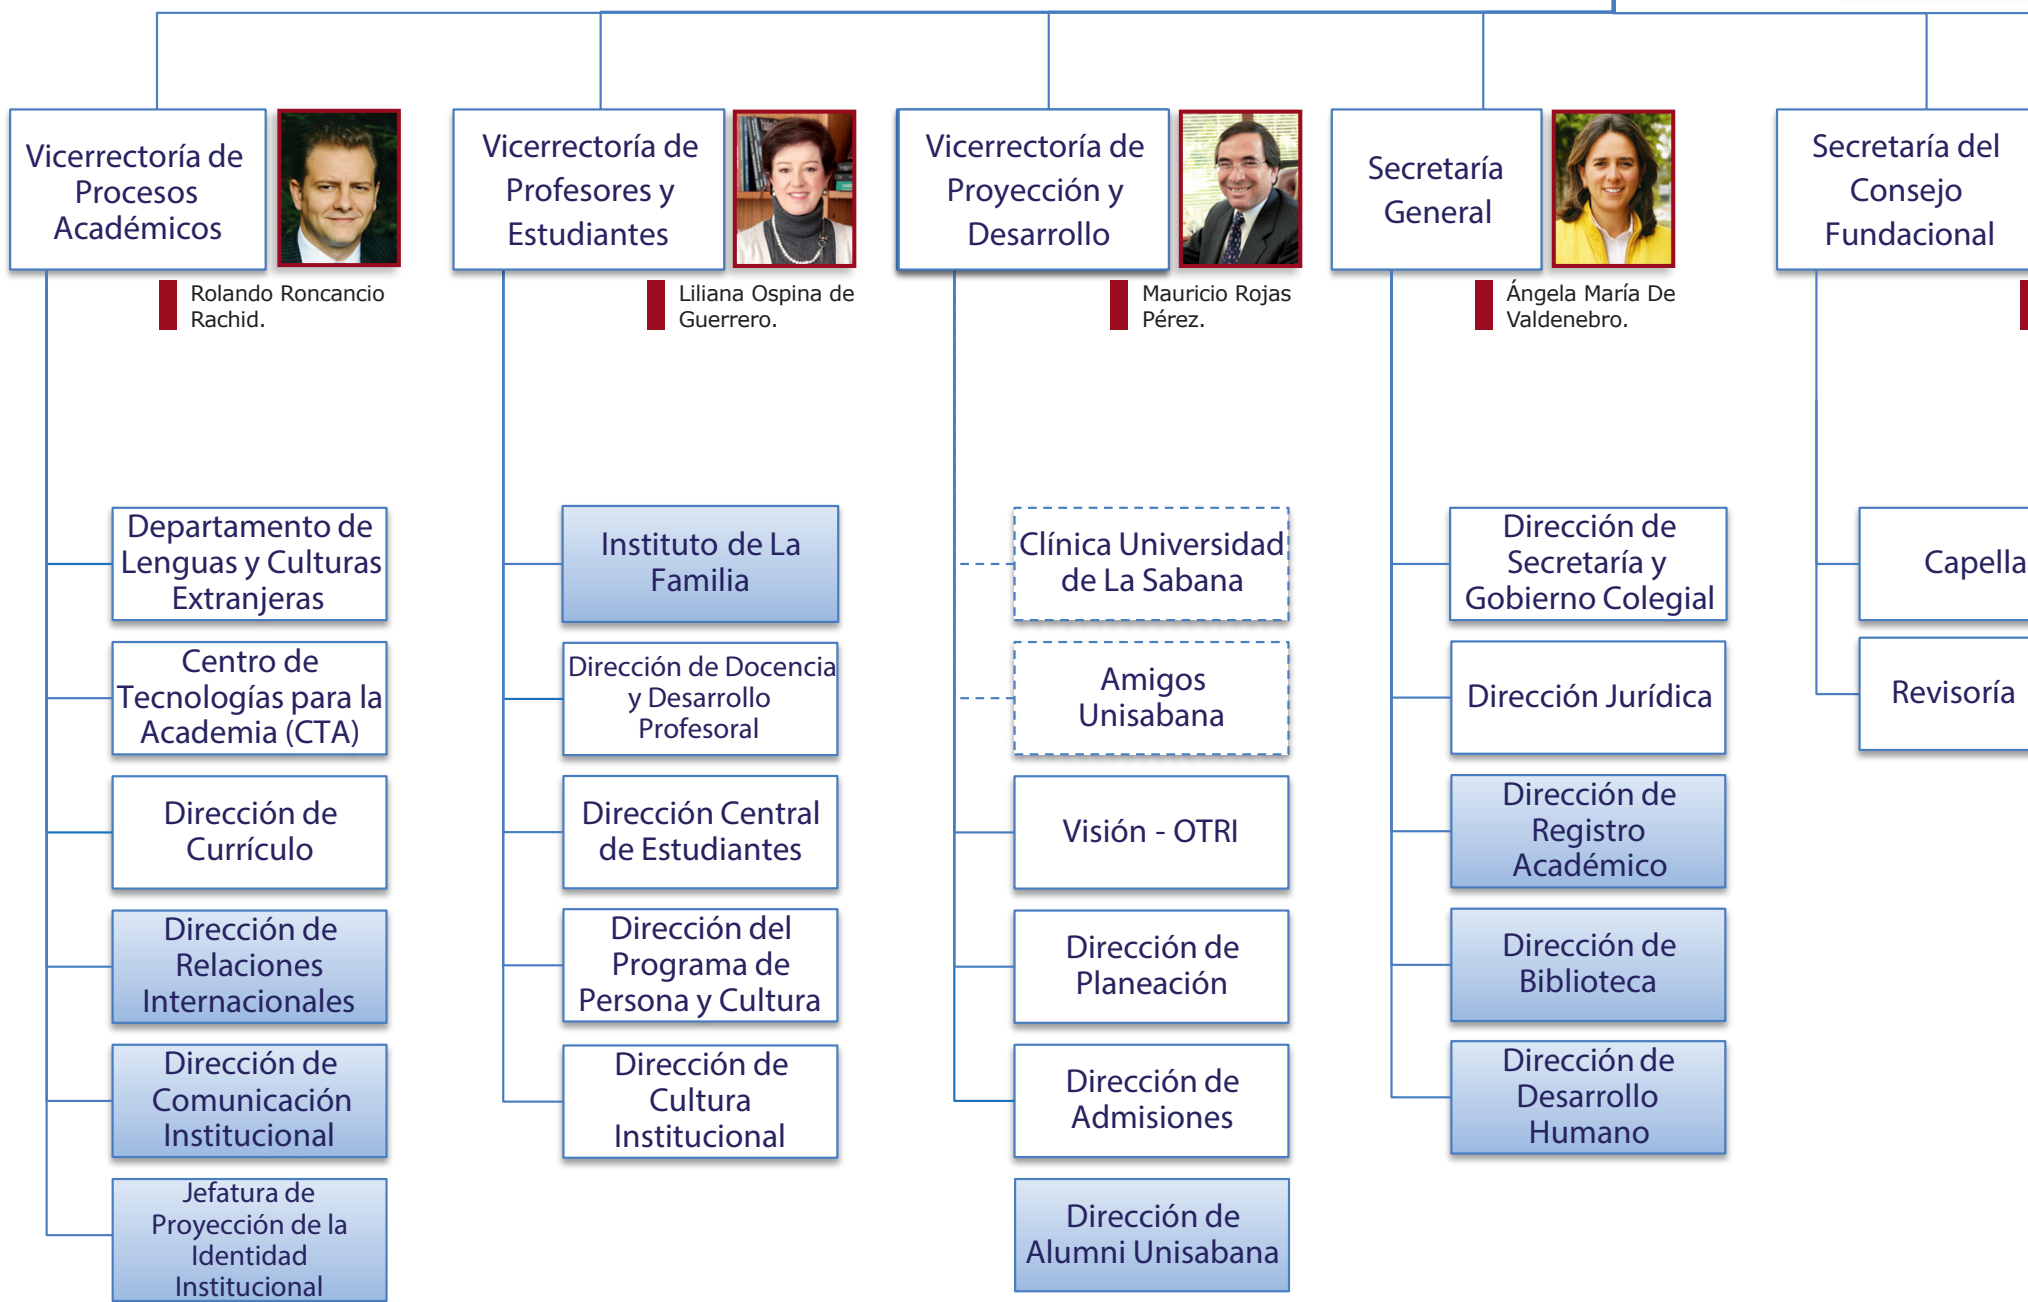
Vicerrectoría de Procesos Académicos

Rolando Roncancio Rachid.

Vicerrectoría de Profesores y Estudiantes

Liliana Ospina de Guerrero.

Vicerrectoría de Proyección y Desarrollo

Mauricio Rojas Pérez.

Secretaría General

Ángela María De Valdenebro.

Secretaría del Consejo Fundacional

Departamento de Lenguas y Culturas Extranjeras

Centro de Tecnologías para la Academia (CTA)

Dirección de Currículo

Dirección de Relaciones Internacionales

Dirección de Comunicación Institucional

Jefatura de Proyección de la Identidad Institucional

Instituto de La Familia

Dirección de Docencia y Desarrollo Profesoral

Dirección Central de Estudiantes

Dirección del Programa de Persona y Cultura

Dirección de Cultura Institucional

Clínica Universidad de La Sabana

Amigos Unisabana

Visión - OTRI

Dirección de Planeación

Dirección de Admisiones

Dirección de Alumni Unisabana

Dirección de Secretaría y Gobierno Colegial

Dirección Jurídica

Dirección de Registro Académico

Dirección de Biblioteca

Dirección de Desarrollo Humano

Capella

Revisoría